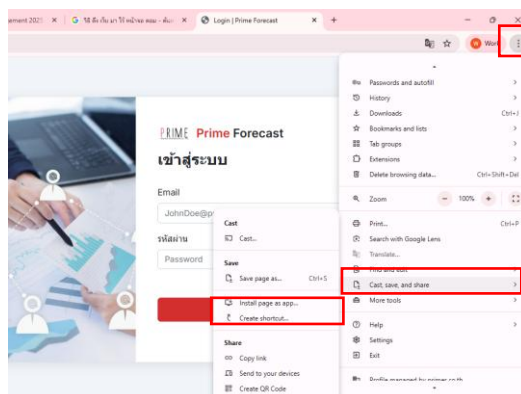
ement 202 ×
G วิธี ติด ตั้ง มา ให้ หน้าจอ ตอน - ค้นห ×
Login | Prime Forecast ×
+

Work

PRIME Prime Forecast
เข้าสู่ระบบ
Email
JohnDoe@p
รหัสผ่าน
Password

Passwords and autofill
History
Downloads Ctrl+J
Bookmarks and lists
Tab groups
Extensions
Delete browsing data... Ctrl+Shift+Del
Zoom − 100% +
Print... Ctrl+P
Search with Google Lens
Translate...
Find and edit
Cast, save, and share
More tools
Help
Settings
Exit
Profile managed by primer.co.th

Cast
Cast...
Save
Save page as... Ctrl+S
Install page as app...
Create shortcut...
Share
Copy link
Send to your devices
Create QR Code